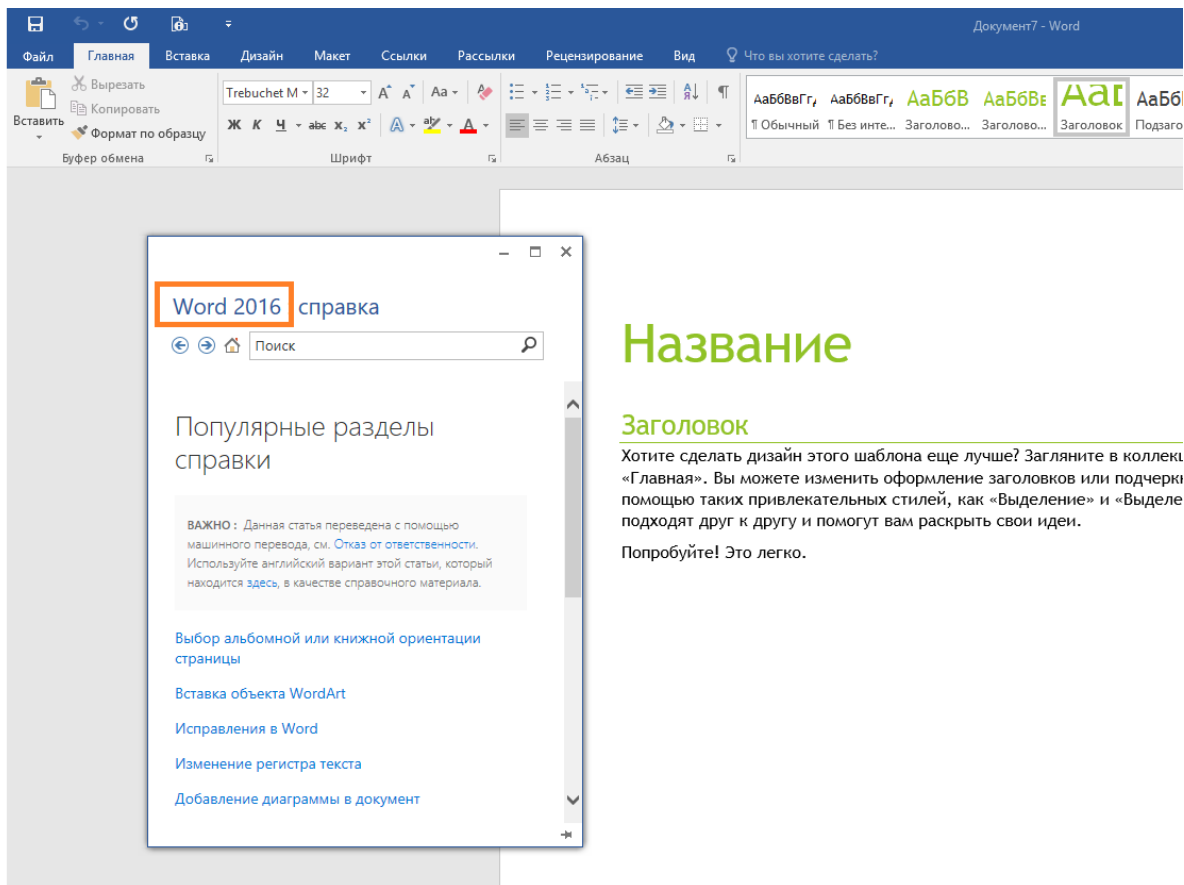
Документ7 - Word

Файл Главная Вставка Дизайн Макет Ссылки Рассылки Рецензирование Вид Что вы хотите сделать?

Вставить
Вырезать
Копировать
Формат по образцу
Буфер обмена

Trebuchet M 32
Ж К Ч abc $x_2$ $x^2$
Шрифт

Абзац

АаБбВвГг, АаБбВвГг, АаБбВ АаБбВв AaI АаБб
¶ Обычный ¶ Без инте... Заголово... Заголово... Заголовок Подзаго

Word 2016 справка

Поиск

Популярные разделы справки

ВАЖНО : Данная статья переведена с помощью машинного перевода, см. Отказ от ответственности. Используйте английский вариант этой статьи, который находится здесь, в качестве справочного материала.

Выбор альбомной или книжной ориентации страницы

Вставка объекта WordArt

Исправления в Word

Изменение регистра текста

Добавление диаграммы в документ

Название

Заголовок

Хотите сделать дизайн этого шаблона еще лучше? Загляните в коллекц «Главная». Вы можете изменить оформление заголовков или подчеркн помощью таких привлекательных стилей, как «Выделение» и «Выделе подходят друг к другу и помогут вам раскрыть свои идеи.

Попробуйте! Это легко.